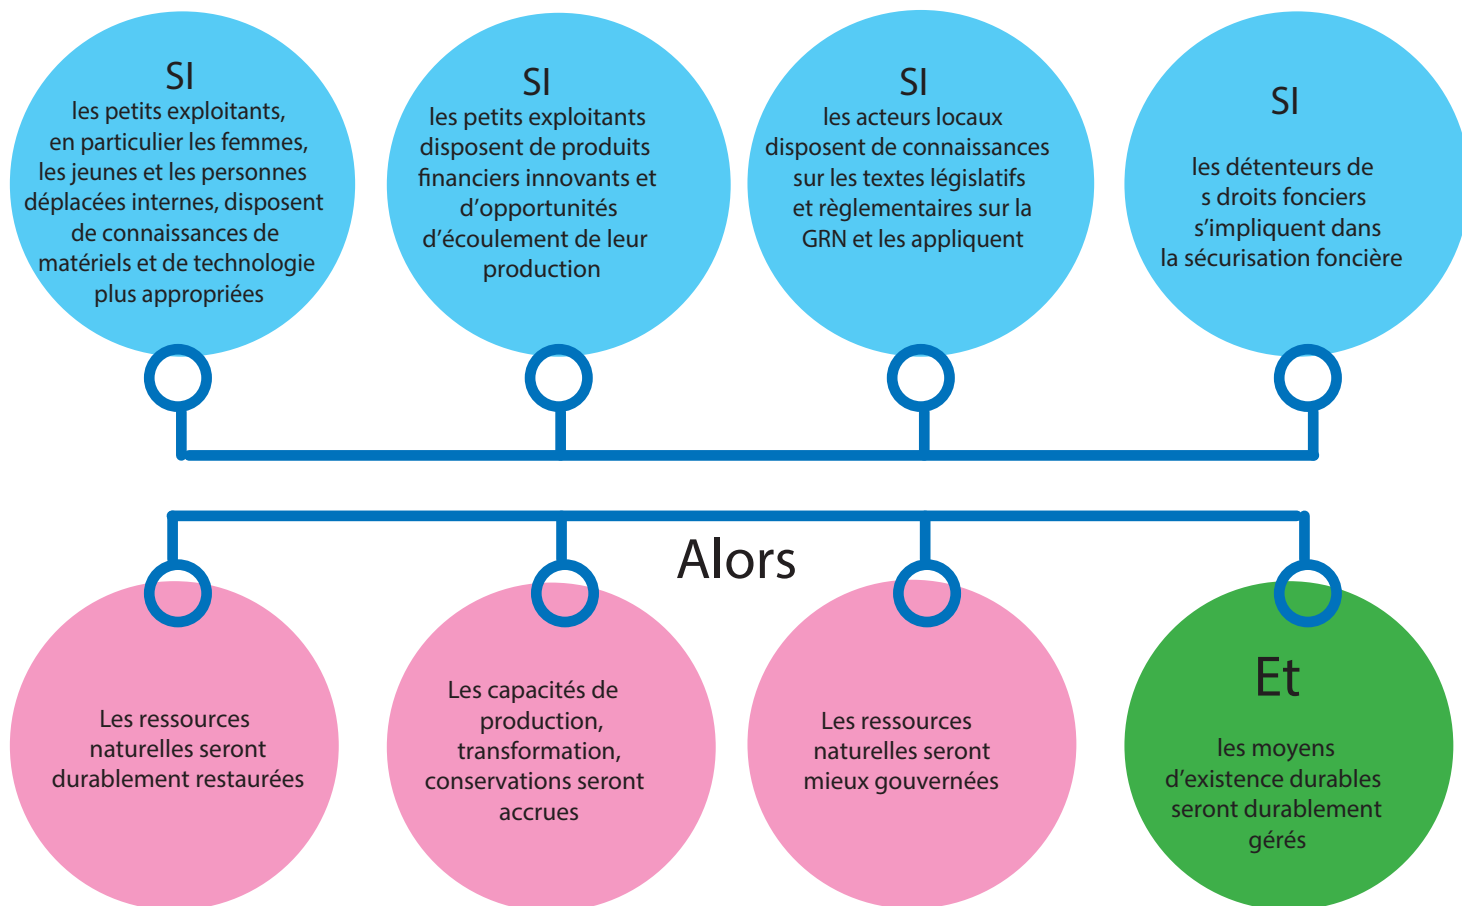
SI
les petits exploitants, en particulier les femmes, les jeunes et les personnes déplacées internes, disposent de connaissances de matériels et de technologie plus appropriées

SI
les petits exploitants disposent de produits financiers innovants et d'opportunités d'écoulement de leur production

SI
les acteurs locaux disposent de connaissances sur les textes législatifs et règlementaires sur la GRN et les appliquent

SI
les détenteurs de s droits fonciers s'impliquent dans la sécurisation foncière

Alors

Les ressources naturelles seront durablement restaurées

Les capacités de production, transformation, conservations seront accrues

Les ressources naturelles seront mieux gouvernées

Et
les moyens d'existence durables seront durablement gérés